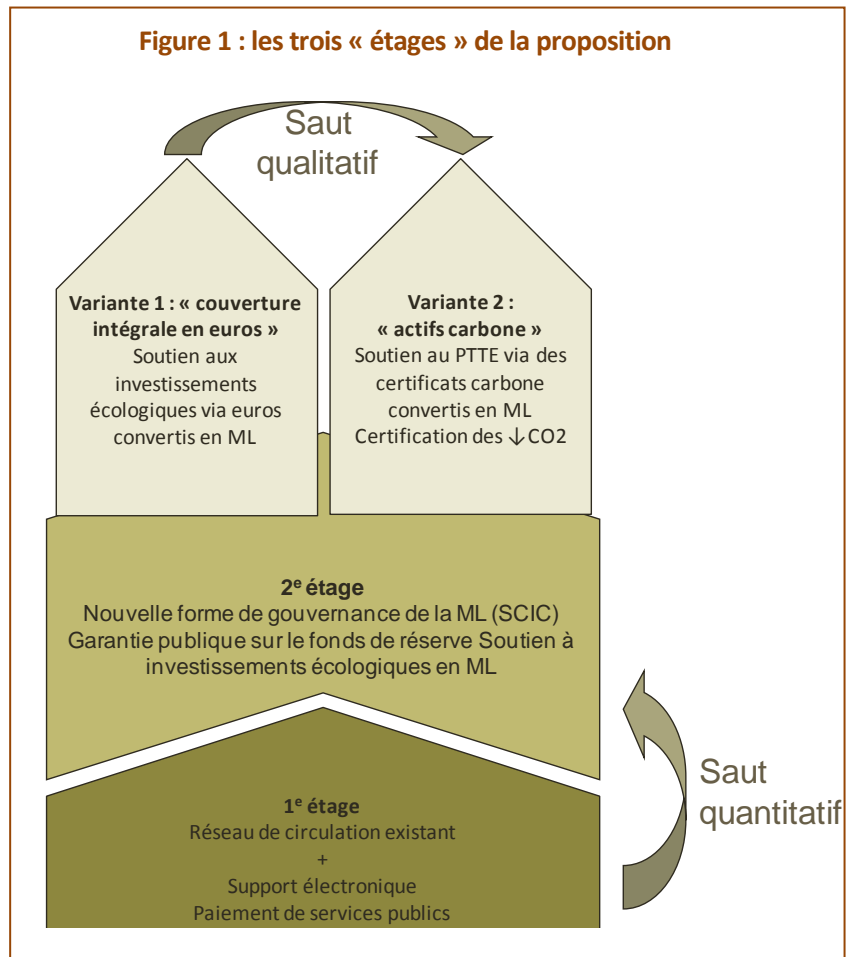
Figure 1 : les trois « étages » de la proposition

Saut qualitatif

Variante 1 : « couverture intégrale en euros »
Soutien aux investissements écologiques via euros convertis en ML

Variante 2 : « actifs carbone »
Soutien au PTTE via des certificats carbone convertis en ML
Certification des ↓CO2

2$^e$ étage
Nouvelle forme de gouvernance de la ML (SCIC)
Garantie publique sur le fonds de réserve Soutien à investissements écologiques en ML

Saut quantitatif

1$^e$ étage
Réseau de circulation existant
+
Support électronique
Paiement de services publics